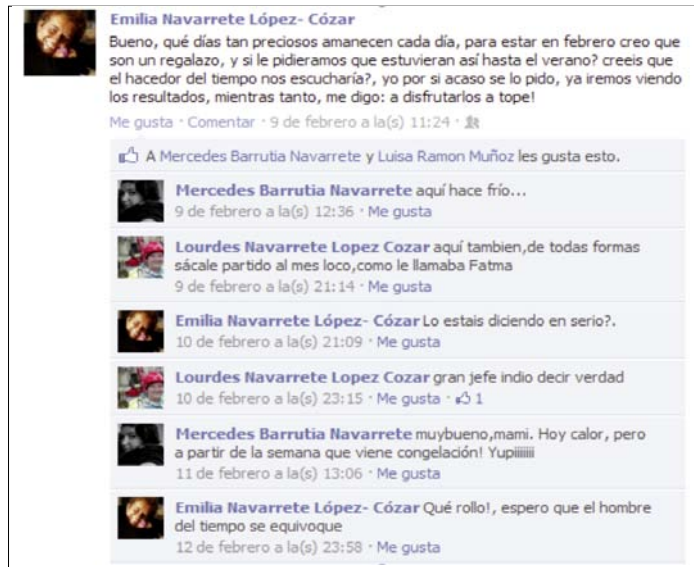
Emilia Navarrete López- Cózar
Bueno, qué días tan preciosos amanecen cada día, para estar en febrero creo que son un regalazo, y si le pidieramos que estuvieran así hasta el verano? creeis que el hacedor del tiempo nos escucharía?, yo por si acaso se lo pido, ya iremos viendo los resultados, mientras tanto, me digo: a disfrutarlos a tope!
Me gusta · Comentar · 9 de febrero a la(s) 11:24 ·

A Mercedes Barrutia Navarrete y Luisa Ramon Muñoz les gusta esto.

Mercedes Barrutia Navarrete aquí hace frío...
9 de febrero a la(s) 12:36 · Me gusta

Lourdes Navarrete Lopez Cozar aquí tambien,de todas formas sácale partido al mes loco,como le llamaba Fatma
9 de febrero a la(s) 21:14 · Me gusta

Emilia Navarrete López- Cózar Lo estais diciendo en serio?.
10 de febrero a la(s) 21:09 · Me gusta

Lourdes Navarrete Lopez Cozar gran jefe indio decir verdad
10 de febrero a la(s) 23:15 · Me gusta · 1

Mercedes Barrutia Navarrete muybueno,mami. Hoy calor, pero a partir de la semana que viene congelación! Yupiiiiii
11 de febrero a la(s) 13:06 · Me gusta

Emilia Navarrete López- Cózar Qué rollo!, espero que el hombre del tiempo se equivoque
12 de febrero a la(s) 23:58 · Me gusta